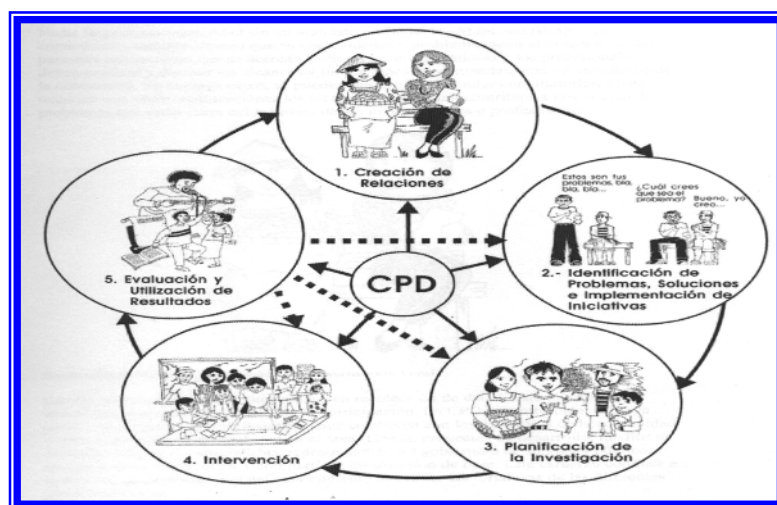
1. Creación de Relaciones

Estos son tus problemas, bla, bla, bla...

¿Cuál crees que sea el problema?

Bueno, yo creo...

2.- Identificación de Problemas, Soluciones e Implementación de Iniciativas

CPD

5. Evaluación y Utilización de Resultados

4. Intervención

3. Planificación de la Investigación